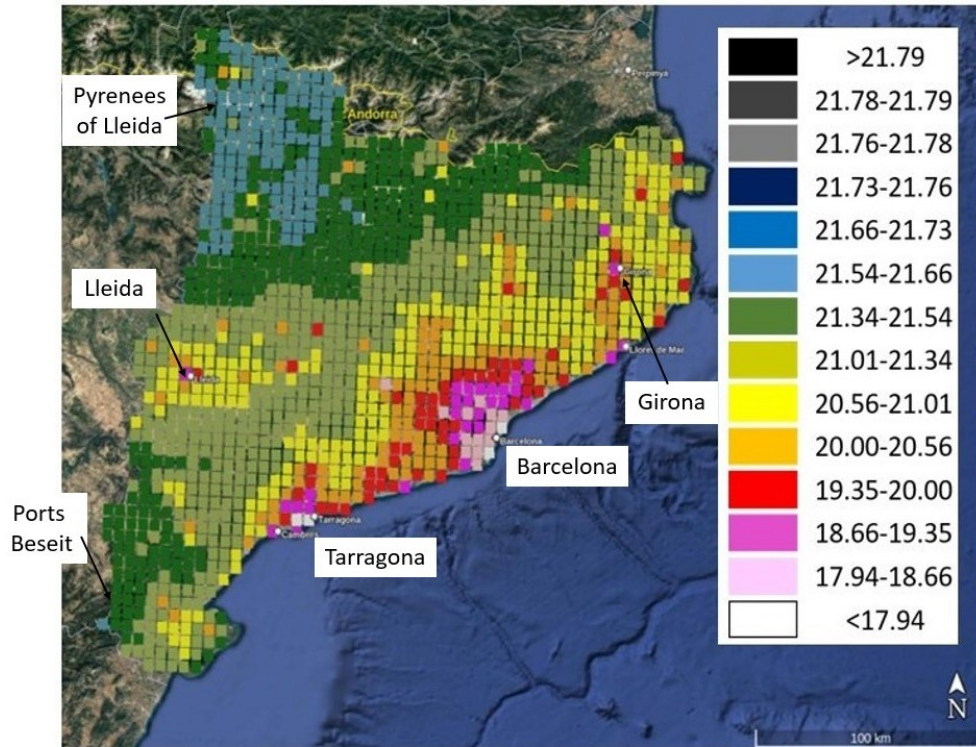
Pyrenees of Lleida

Andorra

Perpinyà

Lleida

Girona

Lloret de Mar

Barcelona

Tarragona

Cambrils

Ports Beseit

| | |
|---|---|
| | >21.79 |
| | 21.78-21.79 |
| | 21.76-21.78 |
| | 21.73-21.76 |
| | 21.66-21.73 |
| | 21.54-21.66 |
| | 21.34-21.54 |
| | 21.01-21.34 |
| | 20.56-21.01 |
| | 20.00-20.56 |
| | 19.35-20.00 |
| | 18.66-19.35 |
| | 17.94-18.66 |
| | <17.94 |

N

100 km